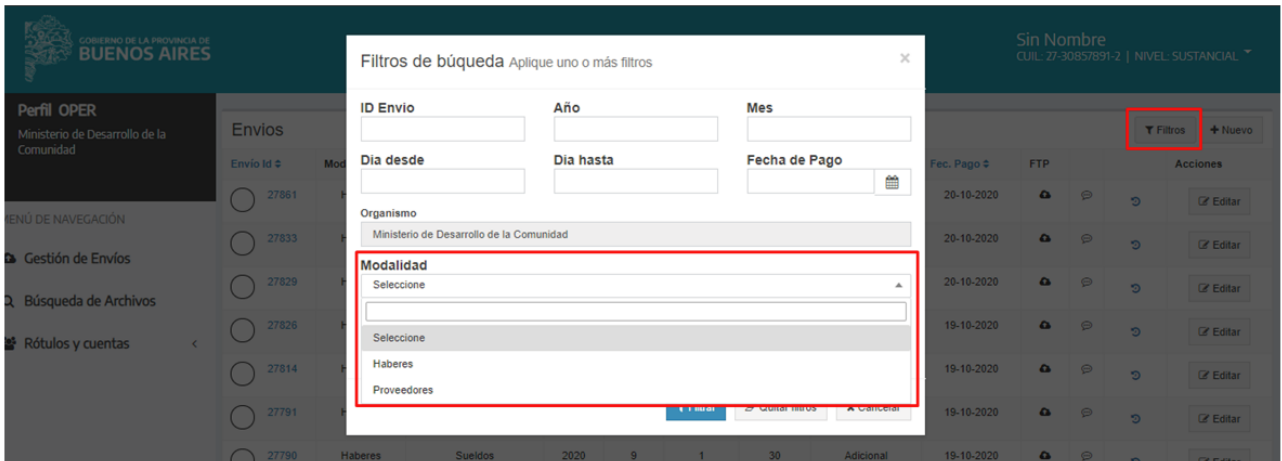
GOBIERNO DE LA PROVINCIA DE BUENOS AIRES

Sin Nombre
CUIL: 27-30857891-2 | NIVEL: SUSTANCIAL

Perfil OPER
Ministerio de Desarrollo de la Comunidad

ENÚ DE NAVEGACIÓN
Gestión de Envíos
Búsqueda de Archivos
Rótulos y cuentas

Envios

Filtros
+ Nuevo

| Envío Id | Mod | | | | | | | Fec. Pago | FTP | | | Acciones |
|---|---|---|---|---|---|---|---|---|---|---|---|---|
| 27861 | H | | | | | | | 20-10-2020 | | | | Editar |
| 27833 | H | | | | | | | 20-10-2020 | | | | Editar |
| 27829 | H | | | | | | | 20-10-2020 | | | | Editar |
| 27826 | H | | | | | | | 19-10-2020 | | | | Editar |
| 27814 | H | | | | | | | 19-10-2020 | | | | Editar |
| 27791 | H | | | | | | | 19-10-2020 | | | | Editar |
| 27790 | Haberes | Sueldos | 2020 | 9 | 1 | 30 | Adicional | 19-10-2020 | | | | Editar |

Filtros de búqueda Aplique uno o más filtros
×

ID Envio
Año
Mes
Dia desde
Dia hasta
Fecha de Pago
Organismo
Ministerio de Desarrollo de la Comunidad
Modalidad
Seleccione
Seleccione
Haberes
Proveedores

Filtrar
Quitar filtros
Cancelar